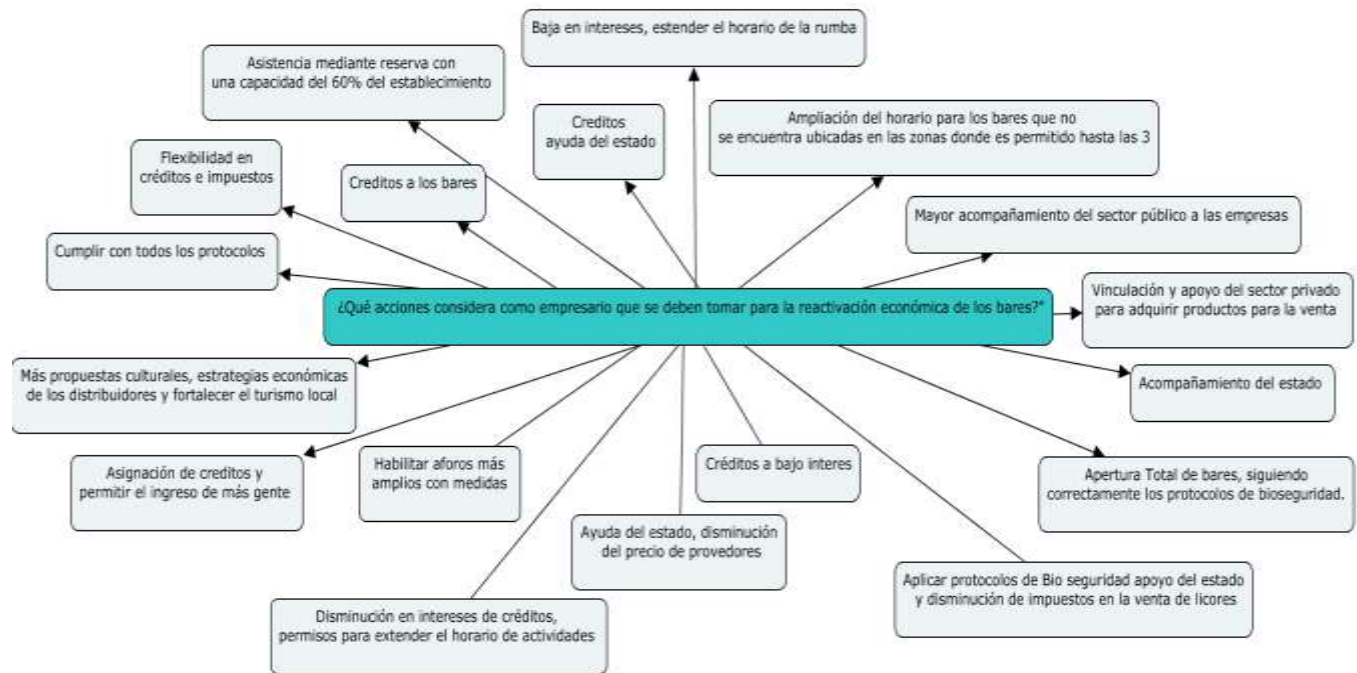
Baja en intereses, estender el horario de la rumba

Asistencia mediante reserva con una capacidad del 60% del establecimiento

Creditos ayuda del estado

Ampliación del horario para los bares que no se encuentra ubicadas en las zonas donde es permitido hasta las 3

Flexibilidad en créditos e impuestos

Creditos a los bares

Mayor acompañamiento del sector público a las empresas

Cumplir con todos los protocolos

¿Qué acciones considera como empresario que se deben tomar para la reactivación económica de los bares?*

Vinculación y apoyo del sector privado para adquirir productos para la venta

Más propuestas culturales, estrategias económicas de los distribuidores y fortalecer el turismo local

Acompañamiento del estado

Asignación de creditos y permitir el ingreso de más gente

Habilitar aforos más amplios con medidas

Créditos a bajo interes

Apertura Total de bares, siguiendo correctamente los protocolos de bioseguridad.

Ayuda del estado, disminución del precio de provedores

Aplicar protocolos de Bio seguridad apoyo del estado y disminución de impuestos en la venta de licores

Disminución en intereses de créditos, permisos para extender el horario de actividades